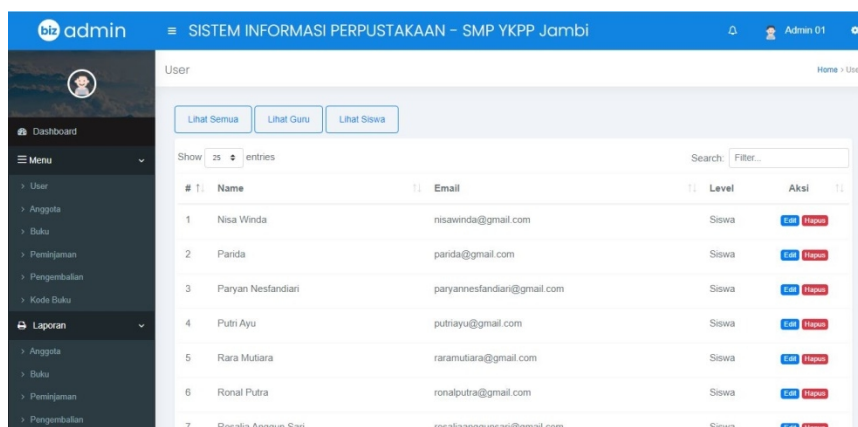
biz admin

≡ SISTEM INFORMASI PERPUSTAKAAN - SMP YKPP Jambi

Admin 01

User

Home > Use

Dashboard

≡ Menu

> User
> Anggota
> Buku
> Peminjaman
> Pengembalian
> Kode Buku

Laporan

> Anggota
> Buku
> Peminjaman
> Pengembalian

Lihat Semua | Lihat Guru | Lihat Siswa

Show 25 entries

Search: Filter...

| # | Name | Email | Level | Aksi |
|---|---|---|---|---|
| 1 | Nisa Winda | nisawinda@gmail.com | Siswa | Edit Hapus |
| 2 | Parida | parida@gmail.com | Siswa | Edit Hapus |
| 3 | Paryan Nesfandiari | paryannesfandiari@gmail.com | Siswa | Edit Hapus |
| 4 | Putri Ayu | putriayu@gmail.com | Siswa | Edit Hapus |
| 5 | Rara Mutiara | raramutiara@gmail.com | Siswa | Edit Hapus |
| 6 | Ronal Putra | ronalputra@gmail.com | Siswa | Edit Hapus |
| 7 | Rosalia Anggun Sari | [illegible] | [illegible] | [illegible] |